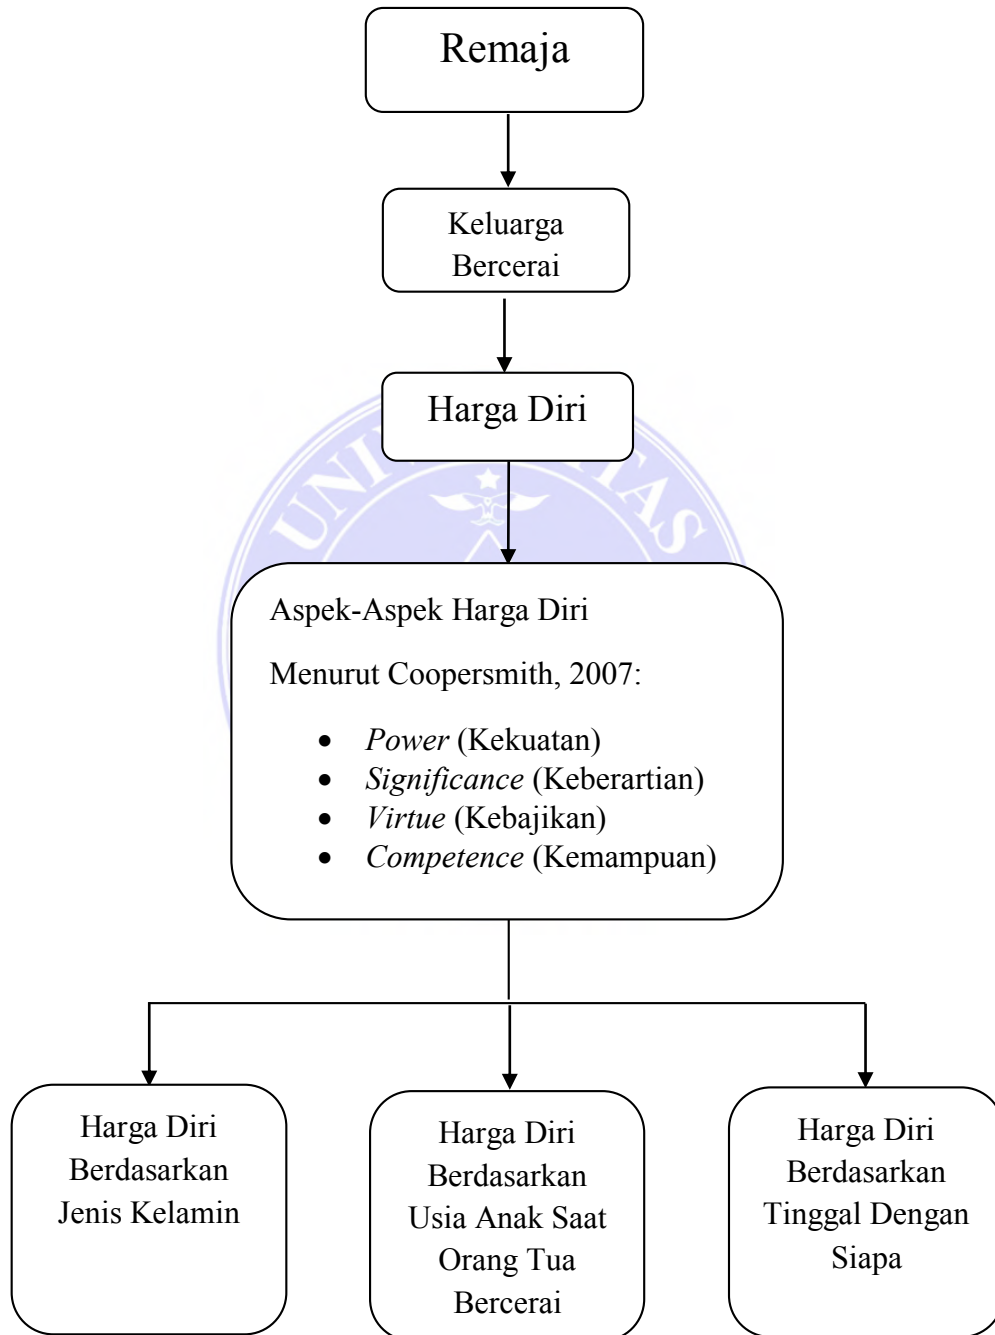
Remaja

Keluarga Bercerai

Harga Diri

Aspek-Aspek Harga Diri

Menurut Coopersmith, 2007:

- *Power* (Kekuatan)
- *Significance* (Keberartian)
- *Virtue* (Kebajikan)
- *Competence* (Kemampuan)

Harga Diri Berdasarkan Jenis Kelamin

Harga Diri Berdasarkan Usia Anak Saat Orang Tua Bercerai

Harga Diri Berdasarkan Tinggal Dengan Siapa